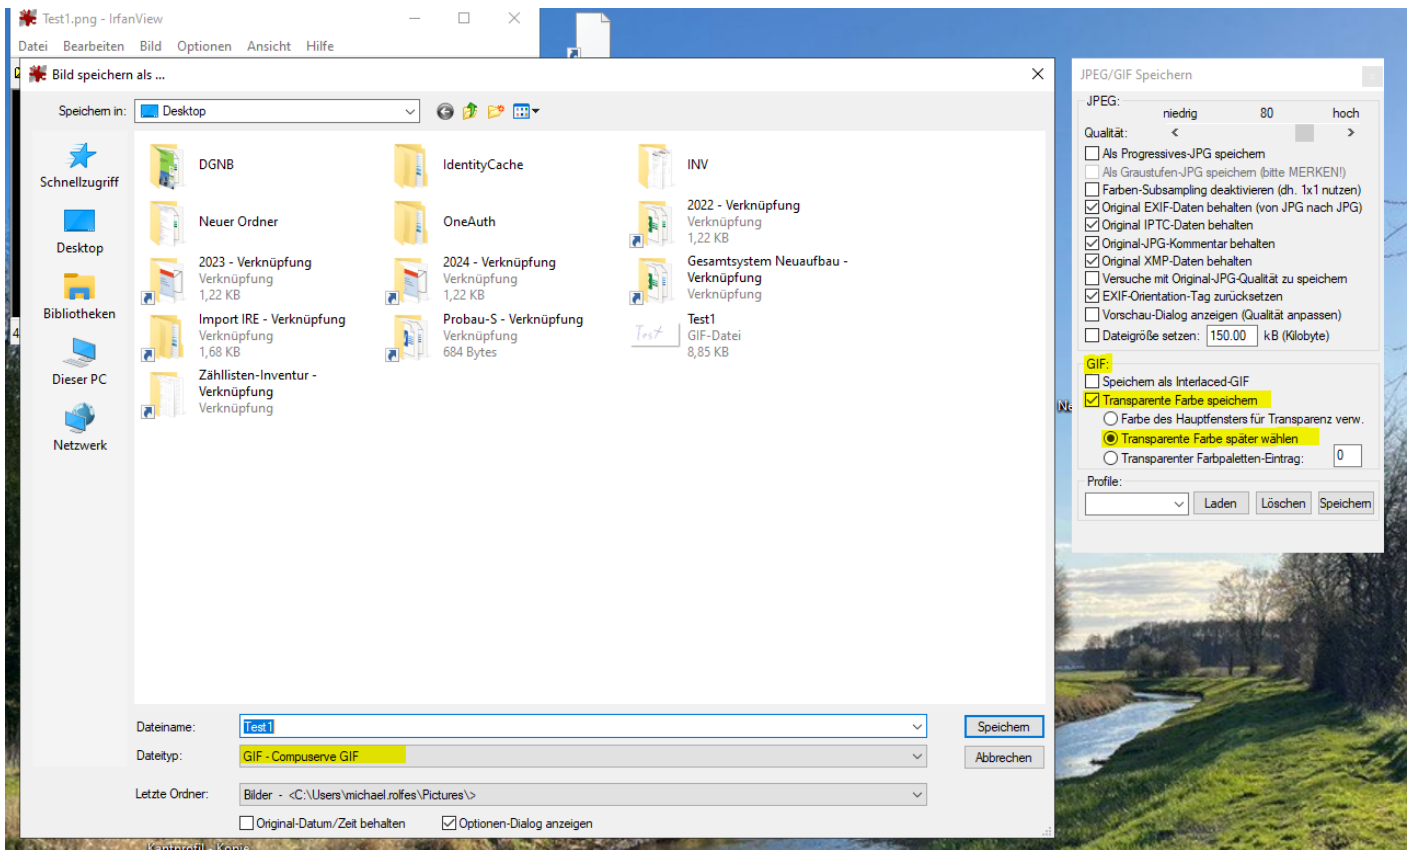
Test1.png - IrfanView

Datei Bearbeiten Bild Optionen Ansicht Hilfe

Bild speichern als ...

Speichern in: Desktop

Schnellzugriff
Desktop
Bibliotheken
Dieser PC
Netzwerk

DGNB
IdentityCache
INV
Neuer Ordner
OneAuth
2022 - Verknüpfung
Verknüpfung
1,22 KB
2023 - Verknüpfung
Verknüpfung
1,22 KB
2024 - Verknüpfung
Verknüpfung
1,22 KB
Gesamtsystem Neuaufbau - Verknüpfung
Verknüpfung
Import IRE - Verknüpfung
Verknüpfung
1,68 KB
Probau-S - Verknüpfung
Verknüpfung
684 Bytes
Test1
GIF-Datei
8,85 KB
Zähllisten-Inventur - Verknüpfung
Verknüpfung

Dateiname: Test1
Dateityp: GIF - Compuserve GIF
Letzte Ordner: Bilder - <C:\Users\michael.rolfes\Pictures\>
Speichern
Abbrechen
Original-Datum/Zeit behalten
Optionen-Dialog anzeigen

JPEG/GIF Speichern
JPEG:
niedrig 80 hoch
Qualität:
Als Progressives-JPG speichern
Als Graustufen-JPG speichern (bitte MERKEN!)
Farben-Subsampling deaktivieren (dh. 1x1 nutzen)
Original EXIF-Daten behalten (von JPG nach JPG)
Original IPTC-Daten behalten
Original-JPG-Kommentar behalten
Original XMP-Daten behalten
Versuche mit Original-JPG-Qualität zu speichern
EXIF-Orientation-Tag zurücksetzen
Vorschau-Dialog anzeigen (Qualität anpassen)
Dateigröße setzen: 150.00 kB (Kilobyte)
GIF:
Speichern als Interlaced-GIF
Transparente Farbe speichern
Farbe des Hauptfensters für Transparenz verw.
Transparente Farbe später wählen
Transparenter Farbpaletten-Eintrag: 0
Profile:
Laden Löschen Speichern